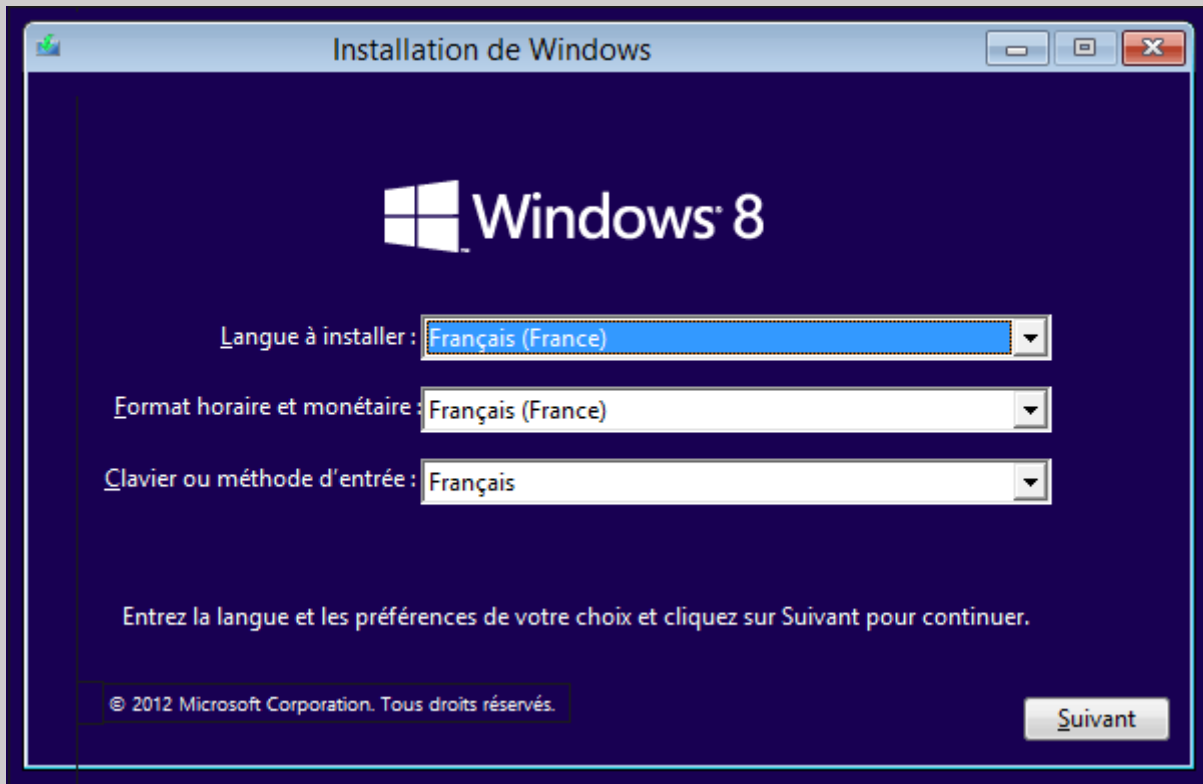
Installation de Windows

Windows 8

Langue à installer : Français (France)

Format horaire et monétaire : Français (France)

Clavier ou méthode d'entrée : Français

Entrez la langue et les préférences de votre choix et cliquez sur Suivant pour continuer.

© 2012 Microsoft Corporation. Tous droits réservés.

Suivant